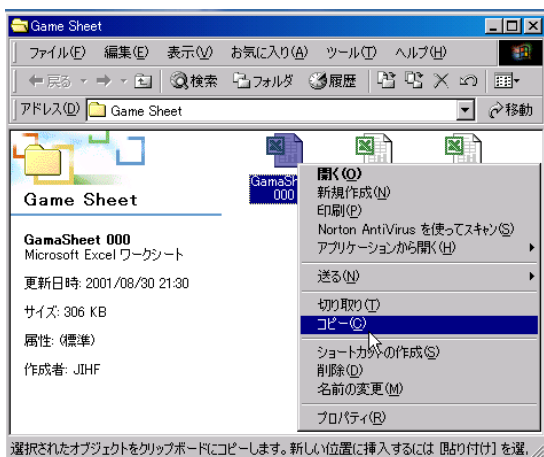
Game Sheet

ファイル(F) 編集(E) 表示(V) お気に入り(A) ツール(T) ヘルプ(H)

← 戻る → 🖾 検索 フォルダ 履歴

アドレス(D) Game Sheet

移動

Game Sheet

GamaSheet 000
Microsoft Excel ワークシート

更新日時: 2001/08/30 21:30

サイズ: 306 KB

属性: (標準)

作成者: JIHF

GamaSh
000

開く(O)
新規作成(N)
印刷(P)
Norton AntiVirus を使ってスキャン(S)
アプリケーションから開く(H)

送る(N)

切り取り(T)
コピー(C)

ショートカットの作成(S)
削除(D)
名前の変更(M)

プロパティ(R)

選択されたオブジェクトをクリップボードにコピーします。新しい位置に挿入するには [貼り付け] を選